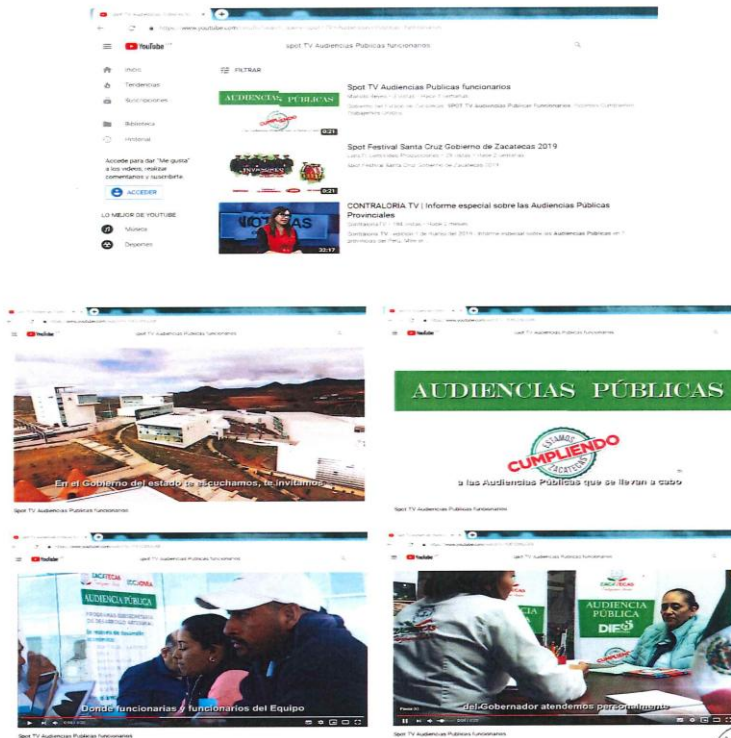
spot TV Audiencias Publicas funcionarios

YouTube

Inicio
Tendencias
Suscripciones
Biblioteca
Historial

Accede para dar "Me gusta" a los videos, realizar comentarios y suscribirte.

ACCEDER

LO MEJOR DE YOUTUBE
Música
Deportes

FILTRAR

AUDIENCIAS PÚBLICAS
CUMPLIENDO
0:21

Spot TV Audiencias Publicas funcionarios
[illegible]

0:21

Spot Festival Santa Cruz Gobierno de Zacatecas 2019
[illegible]

22:17

CONTRALORIA TV | Informe especial sobre las Audiencias Públicas Provinciales
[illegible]

YouTube
spot TV Audiencias Publicas funcionarios

En el Gobierno del estado te escuchamos, te invitamos

Spot TV Audiencias Publicas funcionarios

YouTube

AUDIENCIAS PÚBLICAS

ESTAMOS CUMPLIENDO ZACATECAS

a las Audiencias Públicas que se llevan a cabo

Spot TV Audiencias Publicas funcionarios

YouTube
spot TV Audiencias Publicas funcionarios

ZACATECAS
AUDIENCIA PÚBLICA

Donde funcionarias y funcionarios del Equipo

Spot TV Audiencias Publicas funcionarios

YouTube
spot TV Audiencias Publicas funcionarios

ZACATECAS
AUDIENCIA PÚBLICA
DIF
CUMPLIENDO

del Gobernador atendemos personalmente

Spot TV Audiencias Publicas funcionarios